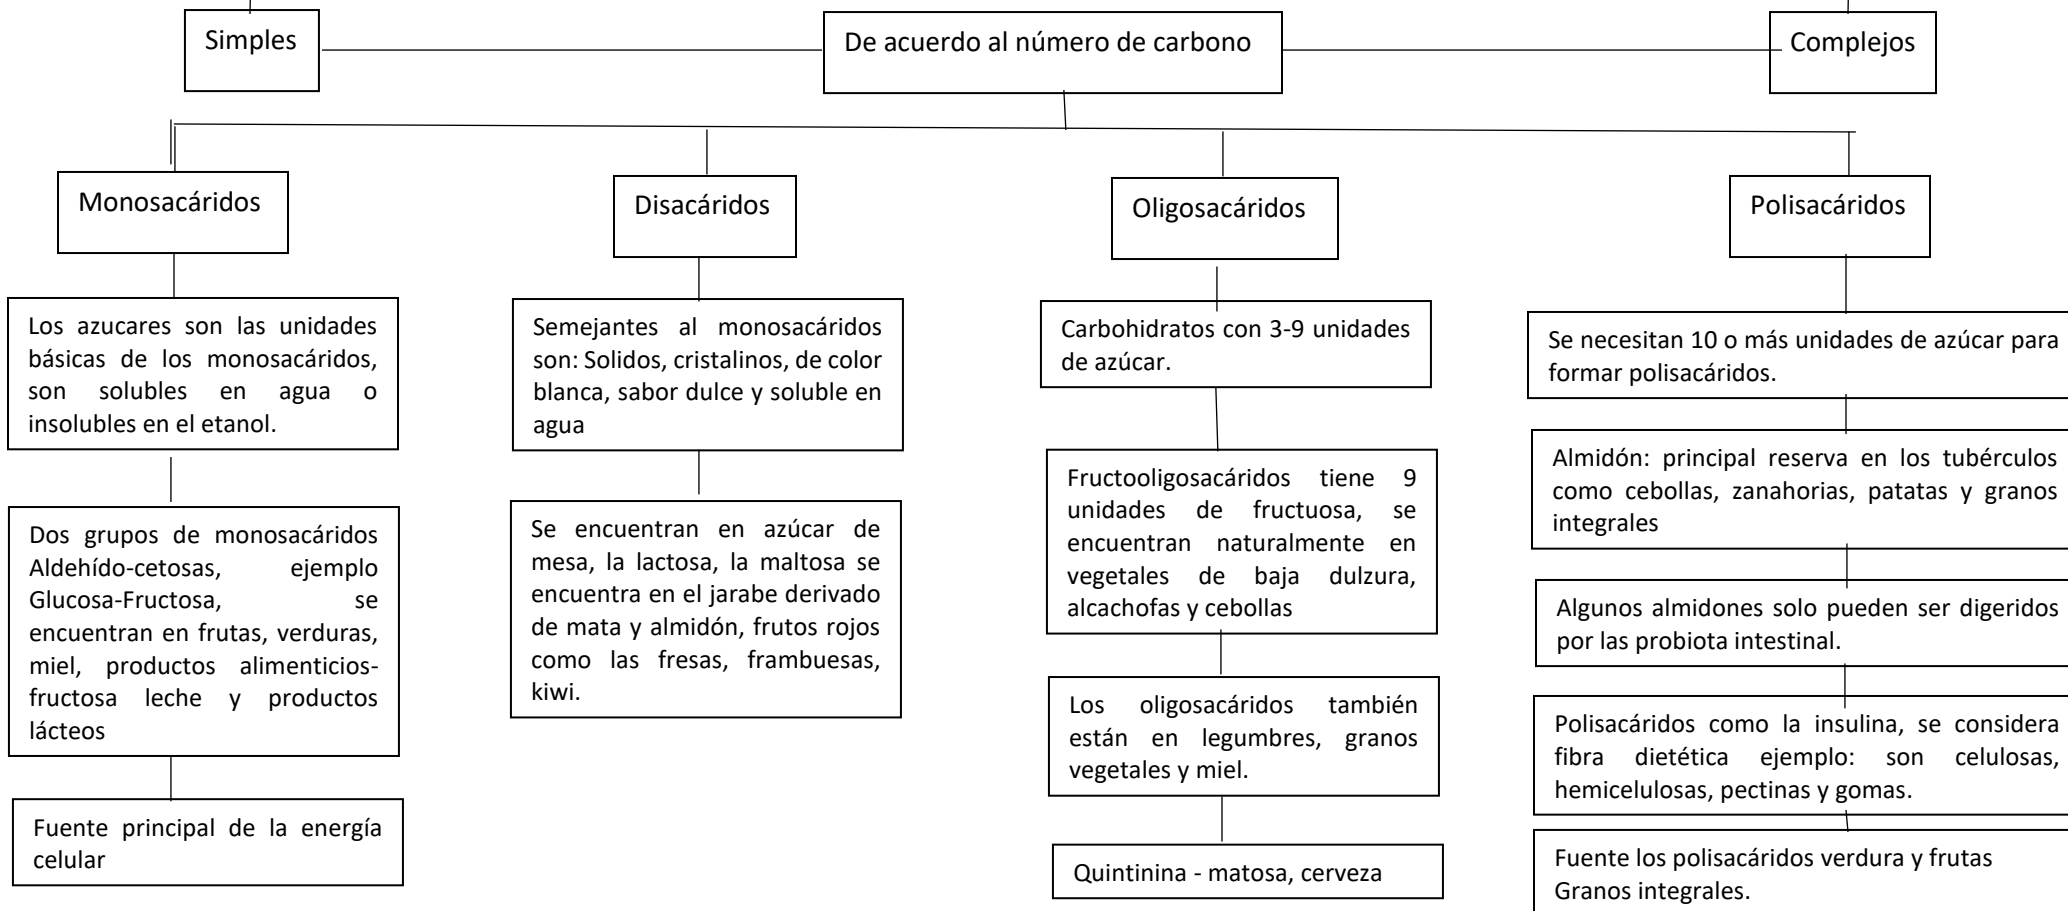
Simples

De acuerdo al número de carbono

Complejos

Monosacáridos

Disacáridos

Oligosacáridos

Polisacáridos

Los azucares son las unidades básicas de los monosacáridos, son solubles en agua o insolubles en el etanol.

Dos grupos de monosacáridos Aldehído-cetosas, ejemplo Glucosa-Fructosa, se encuentran en frutas, verduras, miel, productos alimenticios-fructosa leche y productos lácteos

Fuente principal de la energía celular

Semejantes al monosacáridos son: Solidos, cristalinos, de color blanca, sabor dulce y soluble en agua

Se encuentran en azúcar de mesa, la lactosa, la maltosa se encuentra en el jarabe derivado de mata y almidón, frutos rojos como las fresas, frambuesas, kiwi.

Carbohidratos con 3-9 unidades de azúcar.

Fructooligosacáridos tiene 9 unidades de fructuosa, se encuentran naturalmente en vegetales de baja dulzura, alcachofas y cebollas

Los oligosacáridos también están en legumbres, granos vegetales y miel.

Quintinina - matosa, cerveza

Se necesitan 10 o más unidades de azúcar para formar polisacáridos.

Almidón: principal reserva en los tubérculos como cebollas, zanahorias, patatas y granos integrales

Algunos almidones solo pueden ser digeridos por las probiota intestinal.

Polisacáridos como la insulina, se considera fibra dietética ejemplo: son celulosas, hemicelulosas, pectinas y gomas.

Fuente los polisacáridos verdura y frutas Granos integrales.